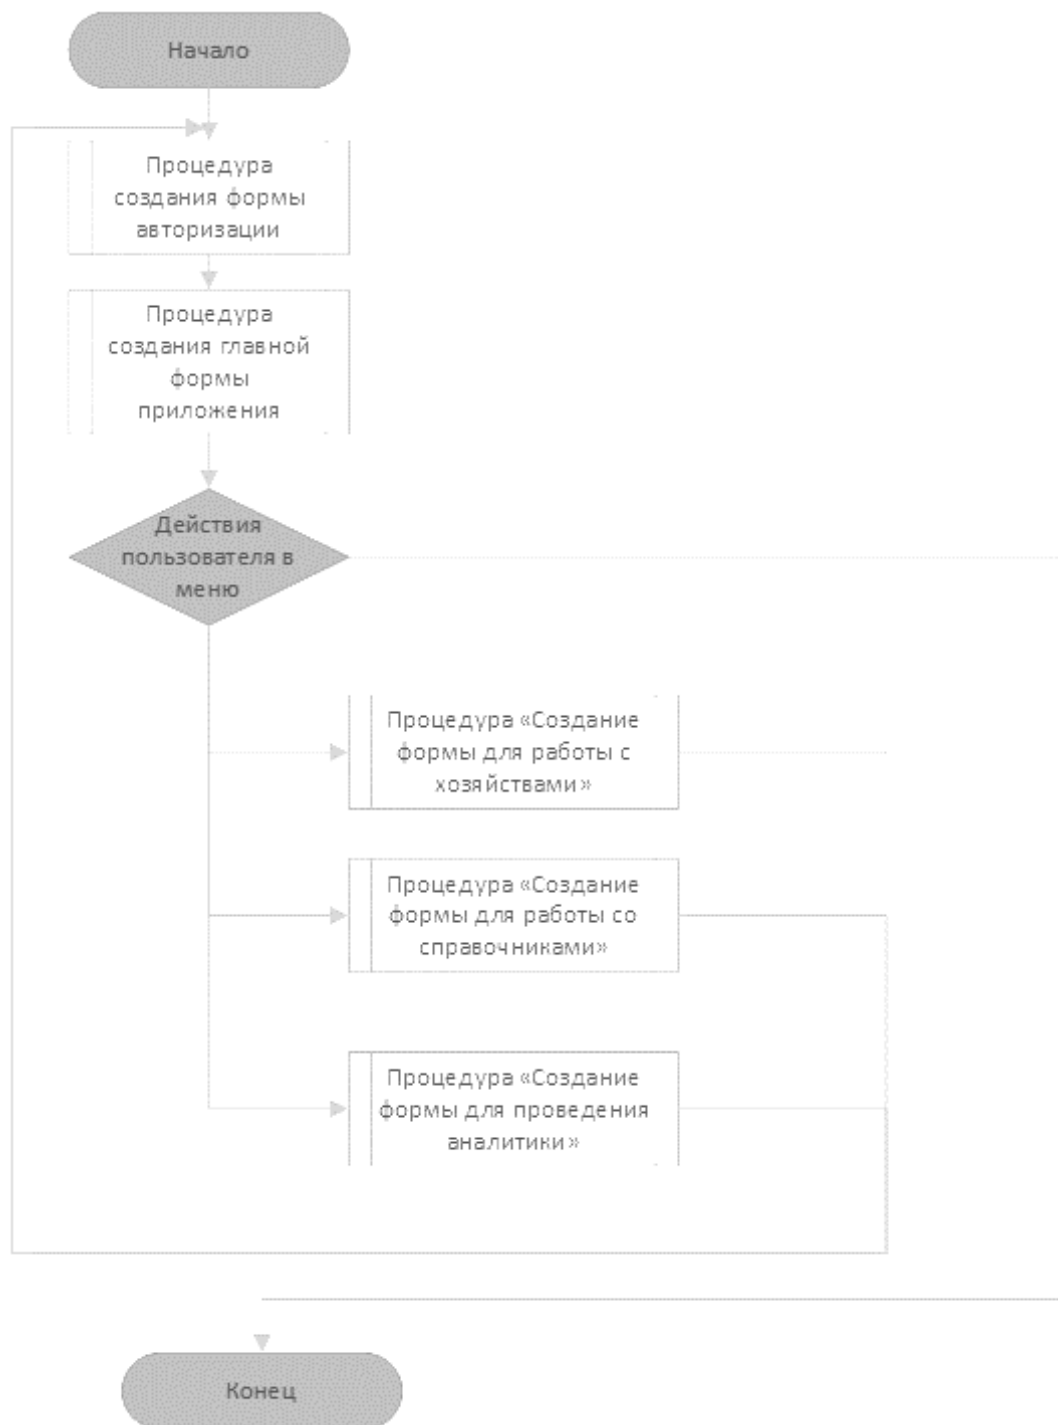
Начало

Процедура создания формы авторизации

Процедура создания главной формы приложения

Действия пользователя в меню

Процедура «Создание формы для работы с хозяйствами»

Процедура «Создание формы для работы со справочниками»

Процедура «Создание формы для проведения аналитики»

Конец